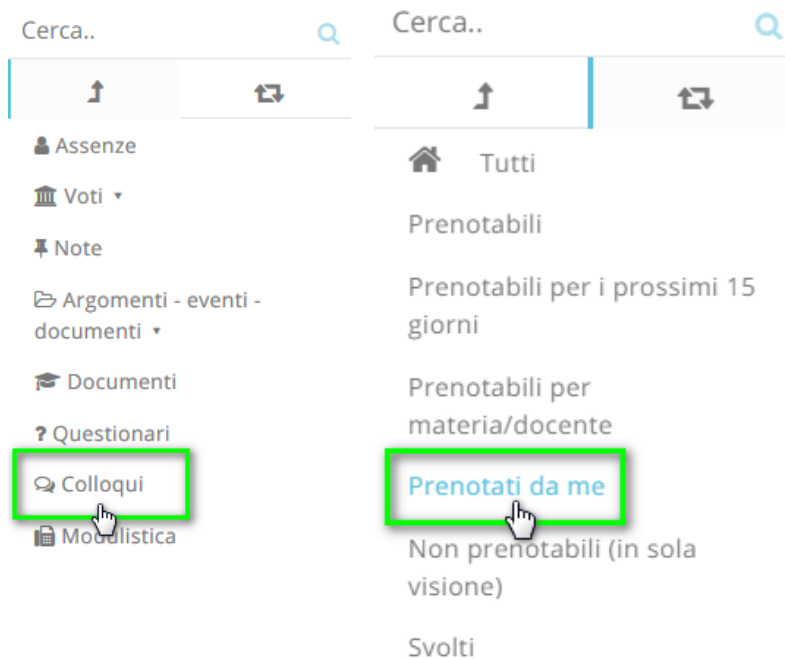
Cerca..

Assenze

Voti ▾

Note

Argomenti - eventi - documenti ▾

Documenti

? Questionari

Colloqui

Modulistica

Cerca..

Tutti

Prenotabili

Prenotabili per i prossimi 15 giorni

Prenotabili per materia/docente

Prenotati da me

Non prenotabili (in sola visione)

Svolti